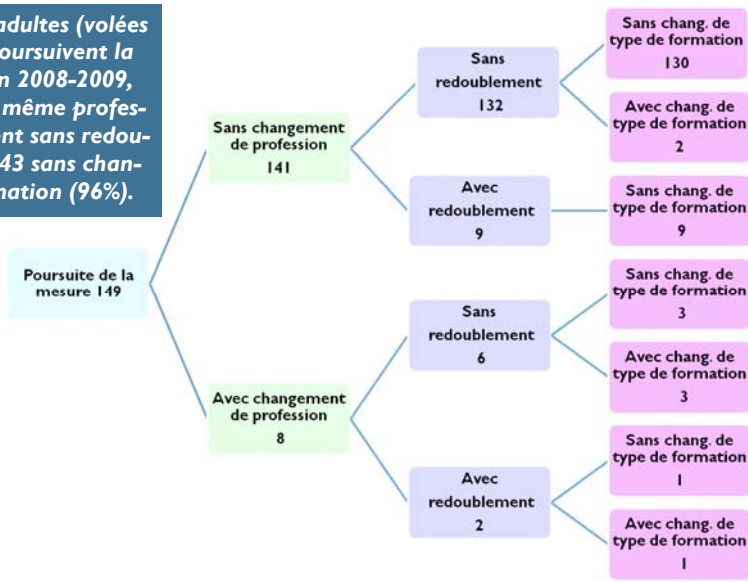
adultes (volées
oursuivent la
n 2008-2009,
même profes-
ont sans redou-
43 sans chan-
nation (96%).

Poursuite de la mesure 149

Sans changement de profession 141

Sans redoublement 132

Sans chang. de type de formation 130

Avec chang. de type de formation 2

Avec redoublement 9

Sans chang. de type de formation 9

Avec changement de profession 8

Sans redoublement 6

Sans chang. de type de formation 3

Avec chang. de type de formation 3

Avec redoublement 2

Sans chang. de type de formation 1

Avec chang. de type de formation 1